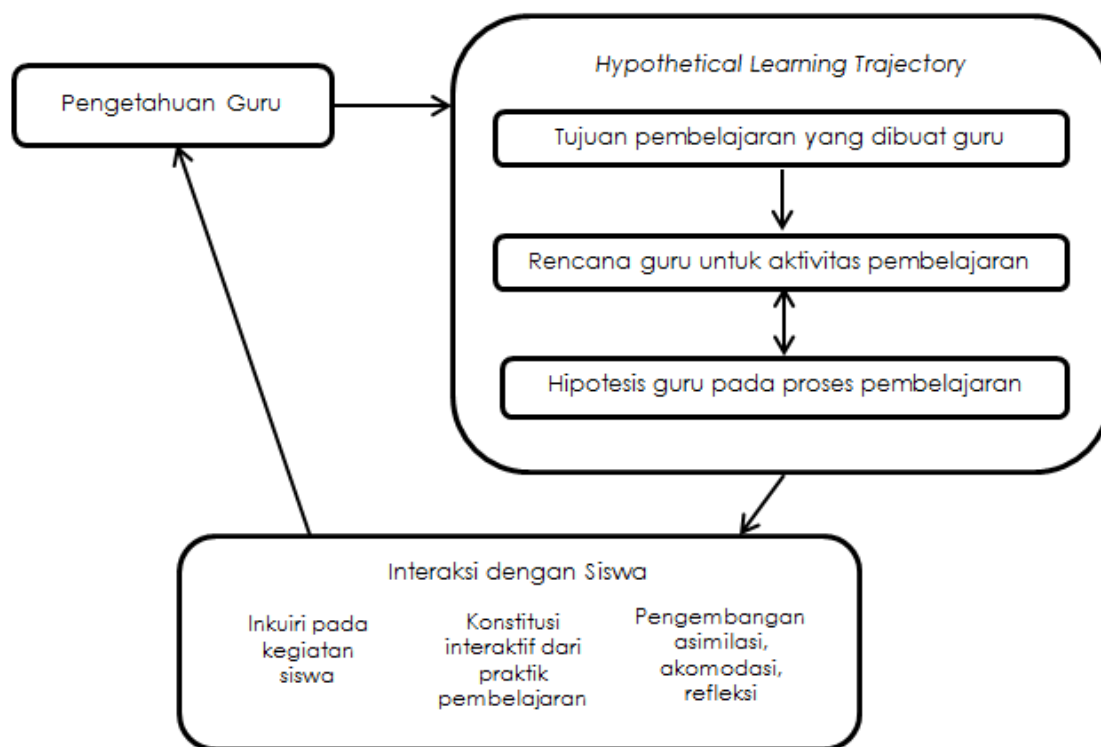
Pengetahuan Guru

Hypothetical Learning Trajectory

Tujuan pembelajaran yang dibuat guru

Rencana guru untuk aktivitas pembelajaran

Hipotesis guru pada proses pembelajaran

Interaksi dengan Siswa

Inkuiri pada kegiatan siswa

Konstitusi interaktif dari praktik pembelajaran

Pengembangan asimilasi, akomodasi, refleksi